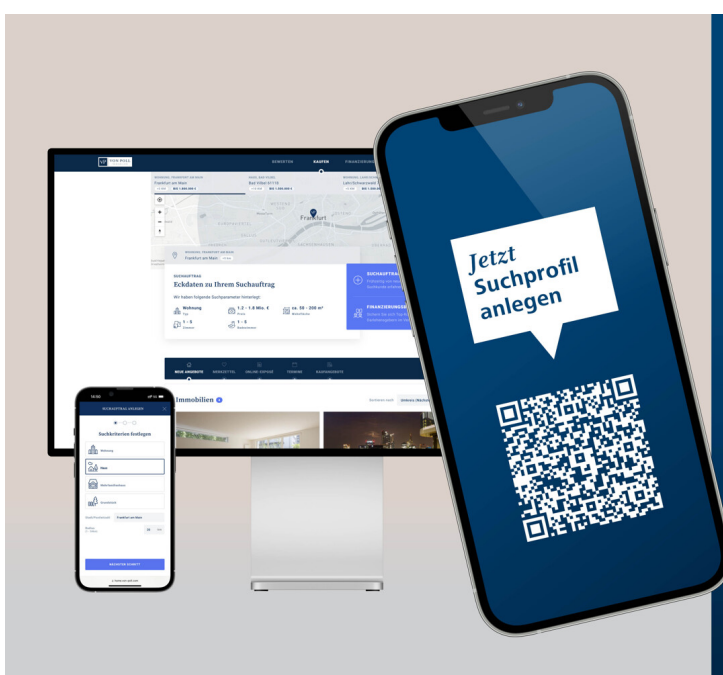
Jetzt Suchprofil anlegen

VON POLL

BEWERTEN KAUFEN FINANZIERUNG

Frankfurt am Main

Bad Vilbel

Frankfurt

SUCHAUFTRAG

Eckdaten zu Ihrem Suchauftrag

Wir haben folgende Suchparameter hinterlegt:

Wohnung

1,2 - 1,8 Mio. €

ca. 55 - 200 m²

1 - 5

1 - 5

SUCHAUFTRAG

FINANZIERUNGS

NEUE ANGEBOTE MERKZETTEL ONLINE-EXPOSÉ TERMINE DASHBOARD

Immobilien

SUCHAUFTRAG ANLEGEN

Suchkriterien festlegen

Wohnung

Haus

Mehrfamilienhaus

Grundstück

Frankfurt am Main

NÄCHSTER SCHRITT